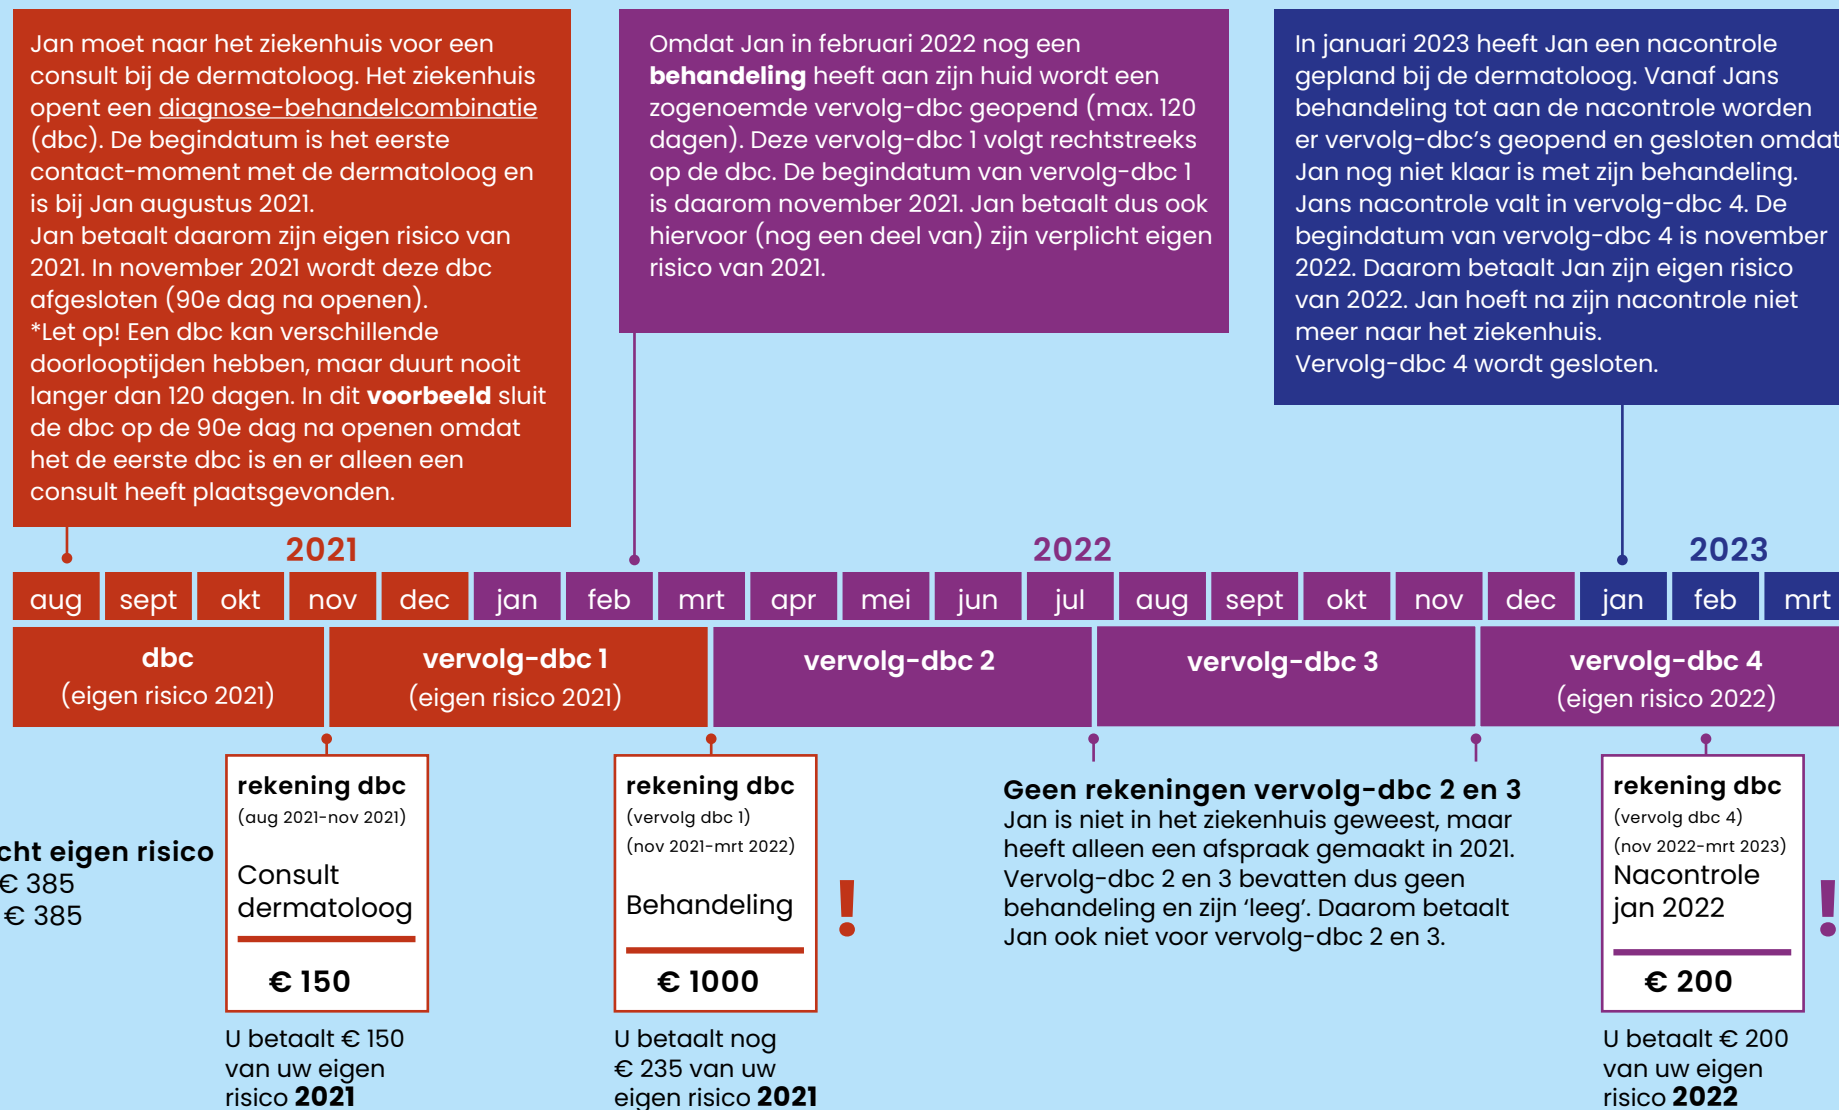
Jan moet naar het ziekenhuis voor een consult bij de dermatoloog. Het ziekenhuis opent een diagnose-behandelcombinatie (dbc). De begindatum is het eerste contact-moment met de dermatoloog en is bij Jan augustus 2021.
Jan betaalt daarom zijn eigen risico van 2021. In november 2021 wordt deze dbc afgesloten (90e dag na openen).
*Let op! Een dbc kan verschillende doorlooptijden hebben, maar duurt nooit langer dan 120 dagen. In dit **voorbeeld** sluit de dbc op de 90e dag na openen omdat het de eerste dbc is en er alleen een consult heeft plaatsgevonden.

Omdat Jan in februari 2022 nog een **behandeling** heeft aan zijn huid wordt een zogenoemde vervolg-dbc geopend (max. 120 dagen). Deze vervolg-dbc 1 volgt rechtstreeks op de dbc. De begindatum van vervolg-dbc 1 is daarom november 2021. Jan betaalt dus ook hiervoor (nog een deel van) zijn verplicht eigen risico van 2021.

In januari 2023 heeft Jan een nacontrole gepland bij de dermatoloog. Vanaf Jans behandeling tot aan de nacontrole worden er vervolg-dbc's geopend en gesloten omdat Jan nog niet klaar is met zijn behandeling. Jans nacontrole valt in vervolg-dbc 4. De begindatum van vervolg-dbc 4 is november 2022. Daarom betaalt Jan zijn eigen risico van 2022. Jan hoeft na zijn nacontrole niet meer naar het ziekenhuis.
Vervolg-dbc 4 wordt gesloten.

2021
2022
2023

| aug | sept | okt | nov | dec | jan | feb | mrt | apr | mei | jun | jul | aug | sept | okt | nov | dec | jan | feb | mrt |
|---|---|---|---|---|---|---|---|---|---|---|---|---|---|---|---|---|---|---|---|

**dbc** (eigen risico 2021)
**vervolg-dbc 1** (eigen risico 2021)
**vervolg-dbc 2**
**vervolg-dbc 3**
**vervolg-dbc 4** (eigen risico 2022)

cht eigen risico
€ 385
€ 385

**rekening dbc**
(aug 2021-nov 2021)
Consult dermatoloog
**€ 150**
U betaalt € 150 van uw eigen risico **2021**

**rekening dbc**
(vervolg dbc 1)
(nov 2021-mrt 2022)
Behandeling
**€ 1000**
!
U betaalt nog € 235 van uw eigen risico **2021**

**Geen rekeningen vervolg-dbc 2 en 3**
Jan is niet in het ziekenhuis geweest, maar heeft alleen een afspraak gemaakt in 2021. Vervolg-dbc 2 en 3 bevatten dus geen behandeling en zijn 'leeg'. Daarom betaalt Jan ook niet voor vervolg-dbc 2 en 3.

**rekening dbc**
(vervolg dbc 4)
(nov 2022-mrt 2023)
Nacontrole jan 2022
**€ 200**
!
U betaalt € 200 van uw eigen risico **2022**